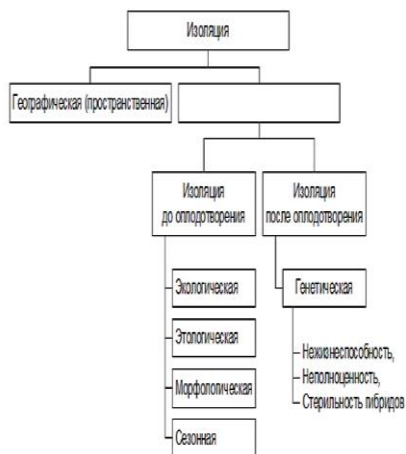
Изоляция

Географическая (пространственная)

Изоляция до оплодотворения

Изоляция после оплодотворения

Экологическая

Этологическая

Морфологическая

Сезонная

Генетическая

Нежизнеспособность,
Неполноценность,
Стерильность гибридов